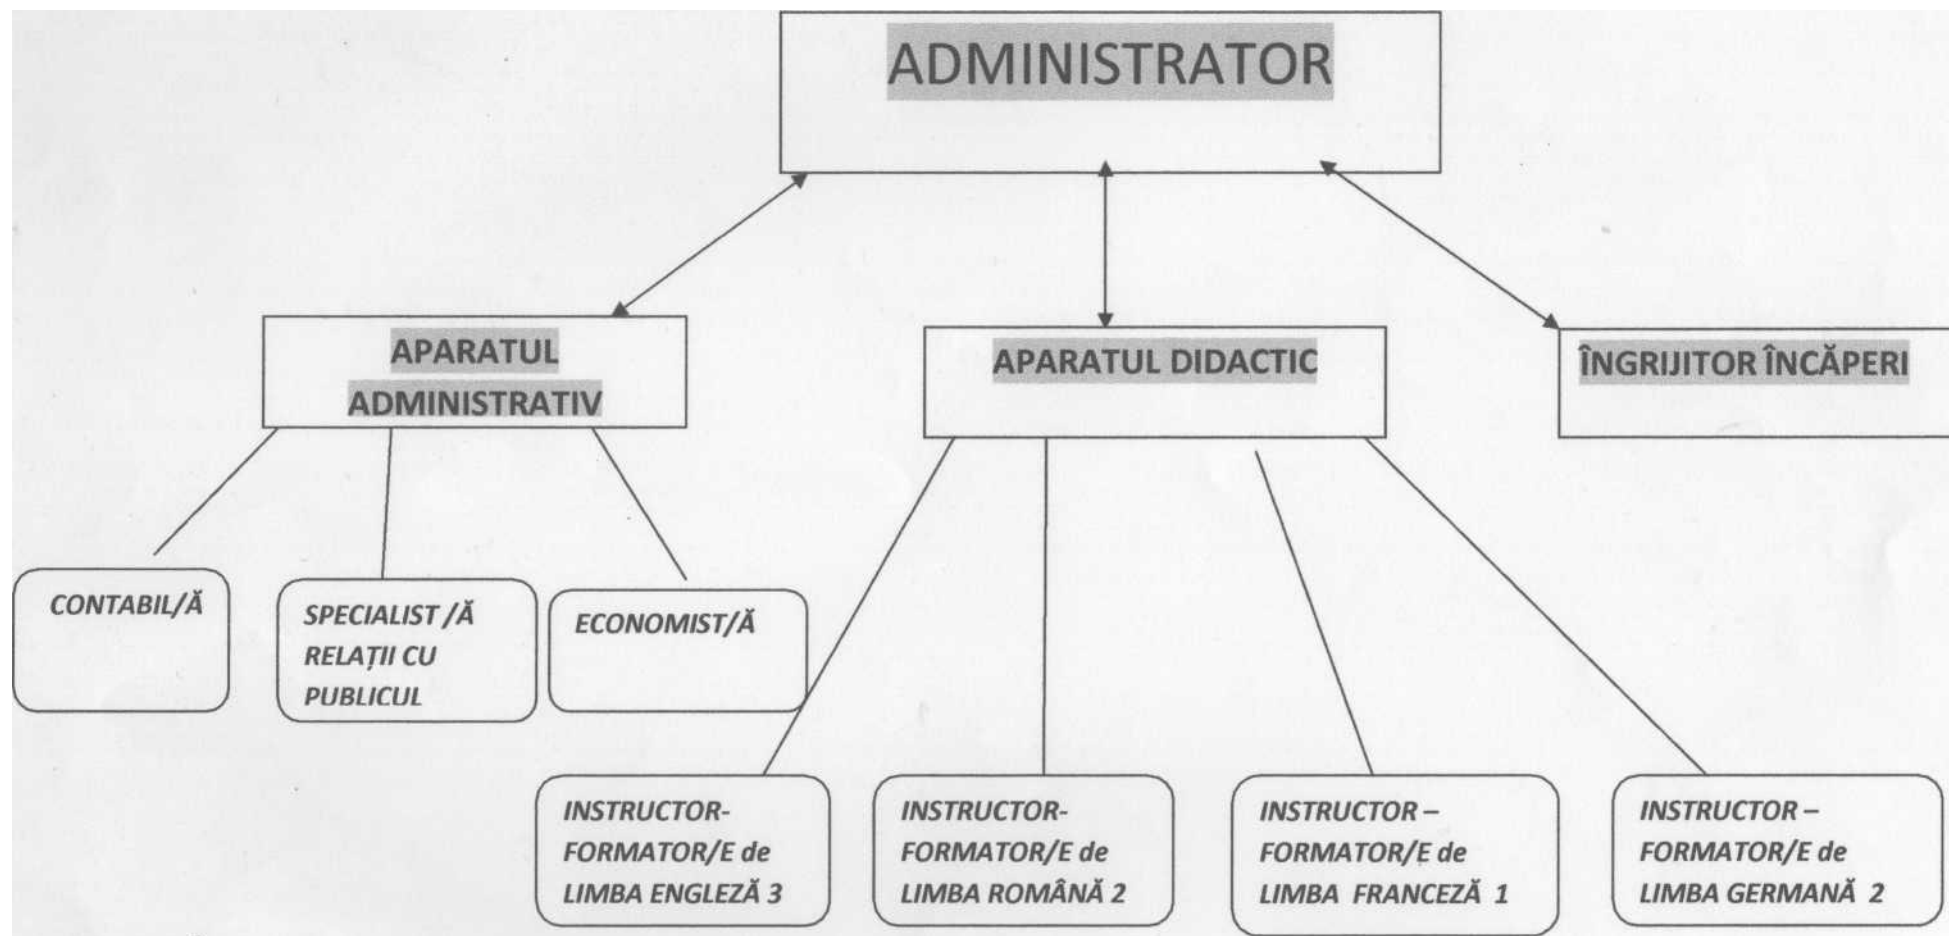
ADMINISTRATOR

APARATUL ADMINISTRATIV

APARATUL DIDACTIC

ÎNGRIJITOR ÎNCĂPERI

CONTABIL/Ă

SPECIALIST /Ă RELAȚII CU PUBLICUL

ECONOMIST/Ă

INSTRUCTOR-FORMATOR/E de LIMBA ENGLEZĂ 3

INSTRUCTOR-FORMATOR/E de LIMBA ROMÂNĂ 2

INSTRUCTOR – FORMATOR/E de LIMBA FRANCEZĂ 1

INSTRUCTOR – FORMATOR/E de LIMBA GERMANĂ 2